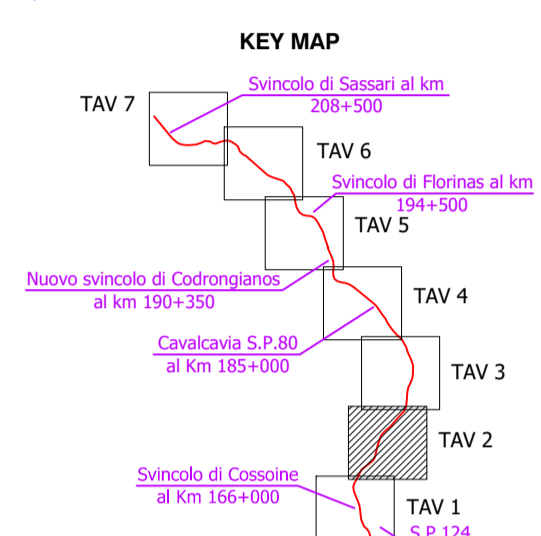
KEY MAP

TAV 7

Svincolo di Sassari al km 208+500

TAV 6

Svincolo di Florinas al km 194+500

TAV 5

Nuovo svincolo di Codrongianos al km 190+350

TAV 4

Cavalcavia S.P.80 al Km 185+000

TAV 3

TAV 2

Svincolo di Cossoine al Km 166+000

TAV 1

S.P.124